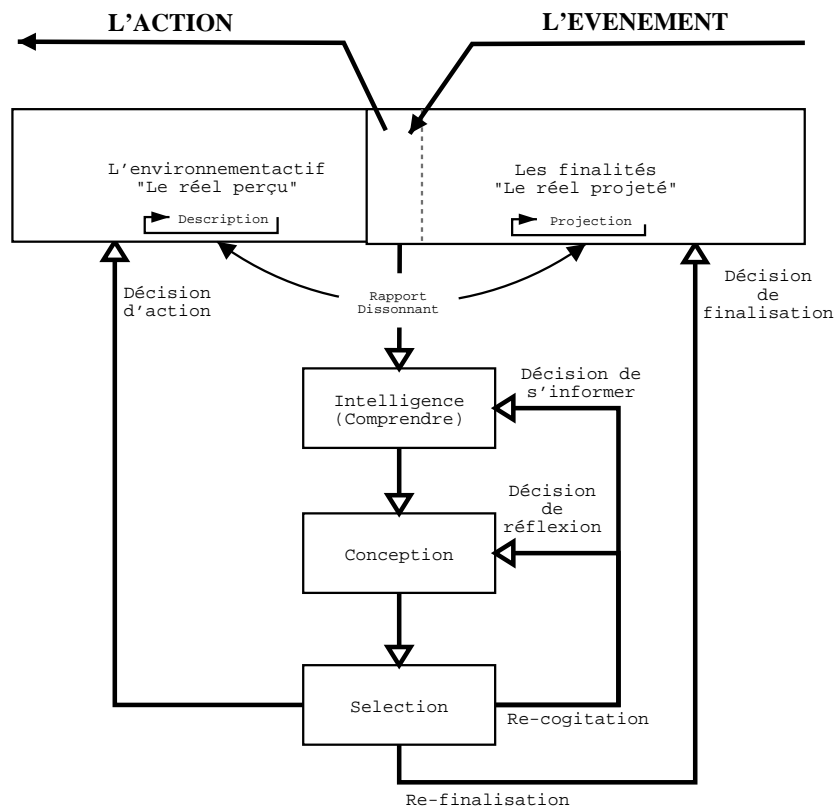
L'ACTION

L'EVENEMENT

L'environnementactif
"Le réel perçu"

Description

Les finalités
"Le réel projeté"

Projection

Décision d'action

Rapport Dissonnant

Décision de finalisation

Décision de s'informer

Intelligence
(Comprendre)

Décision de réflexion

Conception

Selection

Re-cogitation

Re-finalisation